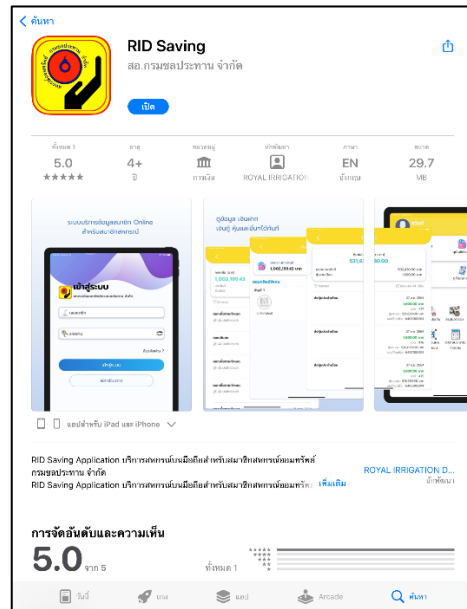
< ค้นหา

RID Saving
สอ.กรมชลประทาน จำกัด

เปิด

ทั้งหมด 1 | อายุ | หมวดหมู่ | นักพัฒนา | ภาษา | ขนาด
5.0 | 4+ | | | EN | 29.7
★★★★★ | ปี | การเงิน | ROYAL IRRIGATION | อังกฤษ | MB

ระบบบริการข้อมูลสมาชิก Online สำหรับสมาชิกสหกรณ์

เข้าสู่ระบบ

ดูข้อมูล เงินฝาก เงินกู้ หุ้นและอื่นๆได้ทันที

แอปสำหรับ iPad และ iPhone

RID Saving Application บริการสหกรณ์บนมือถือสำหรับสมาชิกสหกรณ์ออมทรัพย์กรมชลประทาน จำกัด
RID Saving Application บริการสหกรณ์บนมือถือสำหรับสมาชิกสหกรณ์ออมทรัพย์ เพิ่มเติม

ROYAL IRRIGATION D...
นักพัฒนา

การจัดอันดับและความเห็น
5.0 จาก 5
ทั้งหมด 1

วันนี้ | เกม | แอป | Arcade | ค้นหา